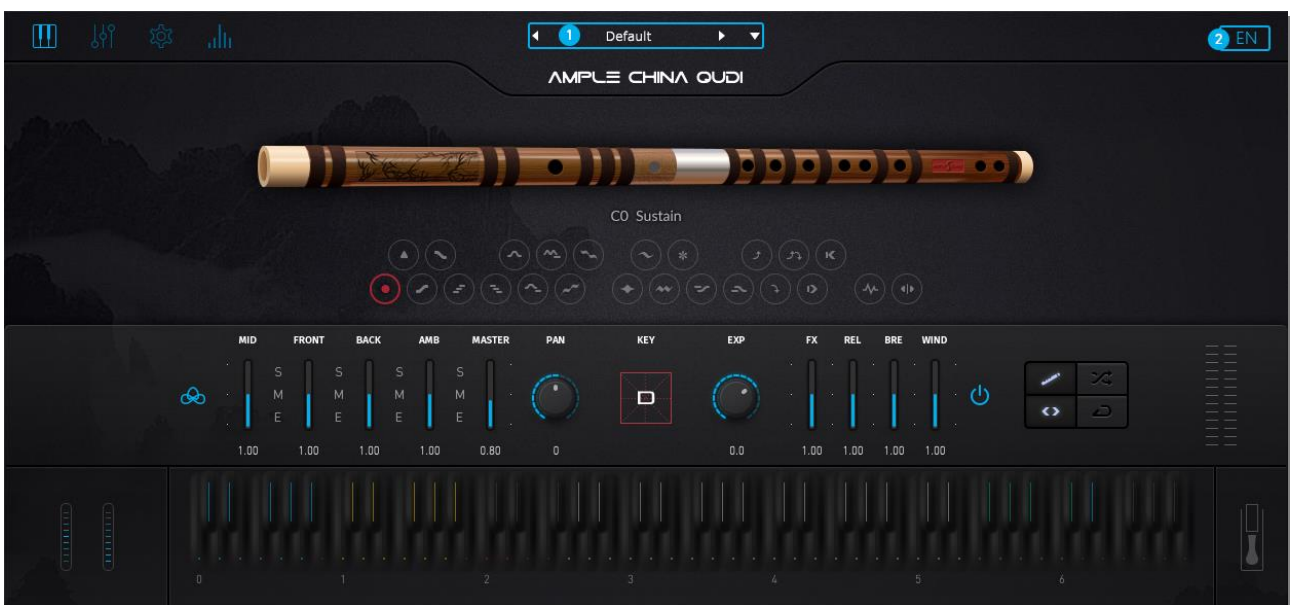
1 Default

2 EN

AMPLE CHINA QUDI

C0 Sustain

MID
S
M
E
1.00

FRONT
S
M
E
1.00

BACK
S
M
E
1.00

AMB
S
M
E
1.00

MASTER
0.80

PAN
0

KEY

EXP
0.0

FX
1.00

REL
1.00

BRE
1.00

WIND
1.00

0 1 2 3 4 5 6